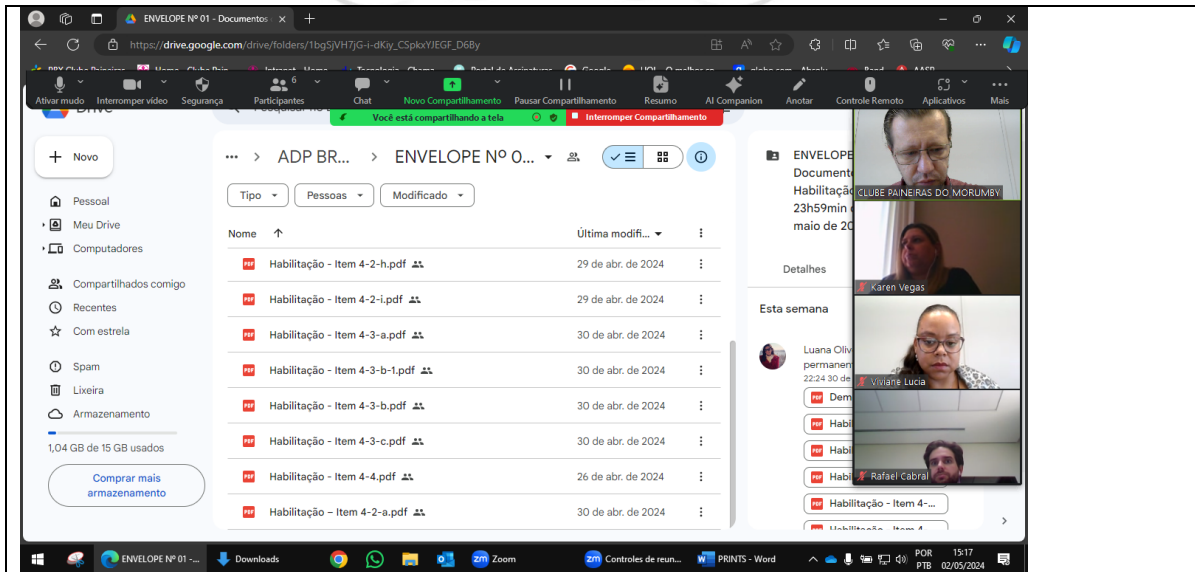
ENVELOPE Nº 01 - Documentos

https://drive.google.com/drive/folders/1bgSjVH7jG-i-dKiy_CSpkxYJEGF_D6By

Ativar mudo | Interromper vídeo | Segurança | Participantes 6 | Chat | Novo Compartilhamento | Pausar Compartilhamento | Resumo | AI Companion | Anotar | Controle Remoto | Aplicativos | Mais

Você está compartilhando a tela | Interromper Compartilhamento

Drive

Novo

Pessoal
Meu Drive
Computadores
Compartilhados comigo
Recentes
Com estrela
Spam
Lixeira
Armazenamento
1,04 GB de 15 GB usados
Comprar mais armazenamento

ADP BR... > ENVELOPE Nº 0...

Tipo | Pessoas | Modificado

| Nome | Última modifi... |
|---|---|
| Habilitação - Item 4-2-h.pdf | 29 de abr. de 2024 |
| Habilitação - Item 4-2-i.pdf | 29 de abr. de 2024 |
| Habilitação - Item 4-3-a.pdf | 30 de abr. de 2024 |
| Habilitação - Item 4-3-b-1.pdf | 30 de abr. de 2024 |
| Habilitação - Item 4-3-b.pdf | 30 de abr. de 2024 |
| Habilitação - Item 4-3-c.pdf | 30 de abr. de 2024 |
| Habilitação - Item 4-4.pdf | 26 de abr. de 2024 |
| Habilitação – Item 4-2-a.pdf | 30 de abr. de 2024 |

ENVELOPE
Documento
Habilitaçã
23h59min
maio de 20

Detalhes

Esta semana

Luana Oliv
permanen
22:24 30 de
Dem
Habi
Habi
Habi
Habilitação - Item 4-...
Habilitação - Item 4

CLUBE PAINEIRAS DO MORUMBY
Karen Vegas
Viviane Lucia
Rafael Cabral

ENVELOPE Nº 01 -... | Downloads | Zoom | Controles de reun... | PRINTS - Word | POR PTB | 15:17 02/05/2024